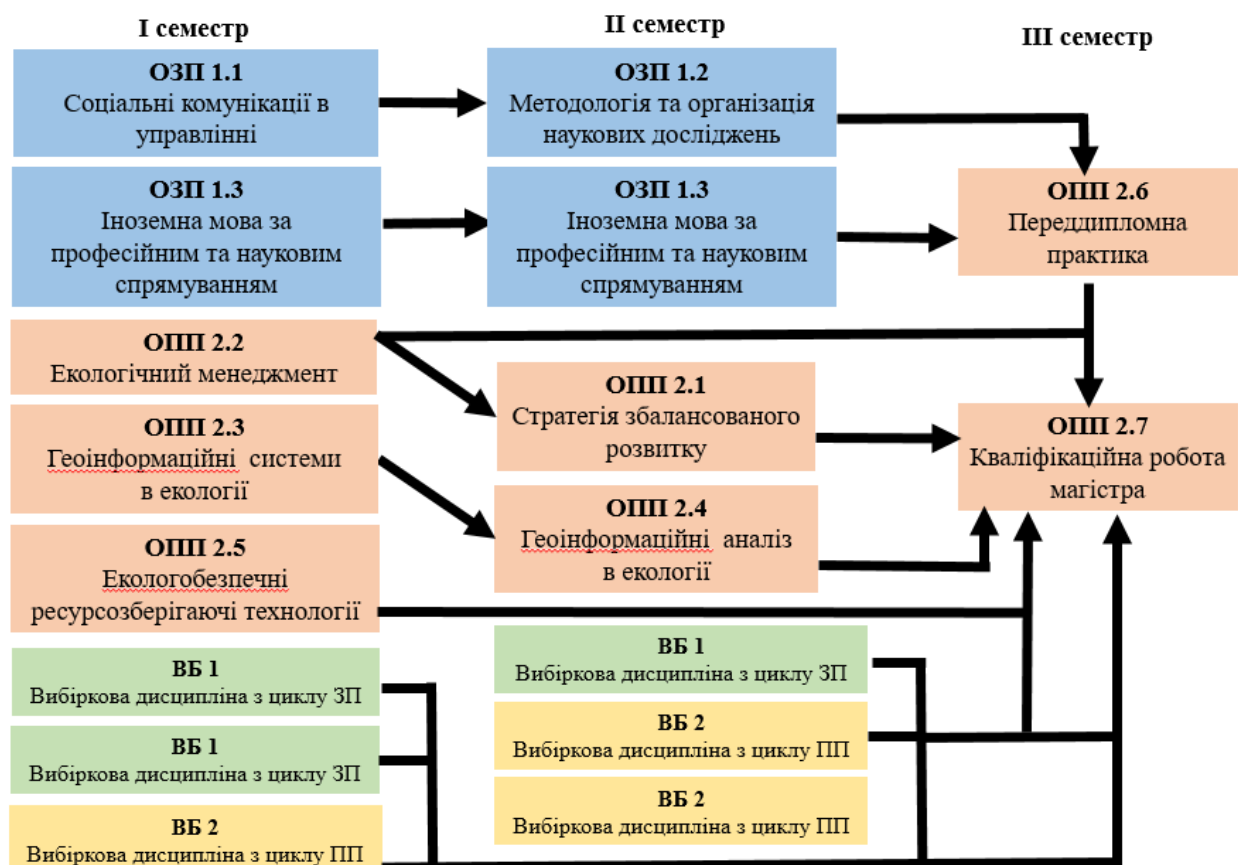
I семестр

II семестр

III семестр

ОЗП 1.1
Соціальні комунікації в управлінні

ОЗП 1.2
Методологія та організація наукових досліджень

ОЗП 1.3
Іноземна мова за професійним та науковим спрямуванням

ОЗП 1.3
Іноземна мова за професійним та науковим спрямуванням

ОПП 2.6
Переддипломна практика

ОПП 2.2
Екологічний менеджмент

ОПП 2.1
Стратегія збалансованого розвитку

ОПП 2.3
Геоінформаційні системи в екології

ОПП 2.7
Кваліфікаційна робота магістра

ОПП 2.4
Геоінформаційні аналіз в екології

ОПП 2.5
Екологобезпечні ресурсозберігаючі технології

ВБ 1
Вибіркова дисципліна з циклу ЗП

ВБ 1
Вибіркова дисципліна з циклу ЗП

ВБ 2
Вибіркова дисципліна з циклу ПП

ВБ 1
Вибіркова дисципліна з циклу ЗП

ВБ 2
Вибіркова дисципліна з циклу ПП

ВБ 2
Вибіркова дисципліна з циклу ПП